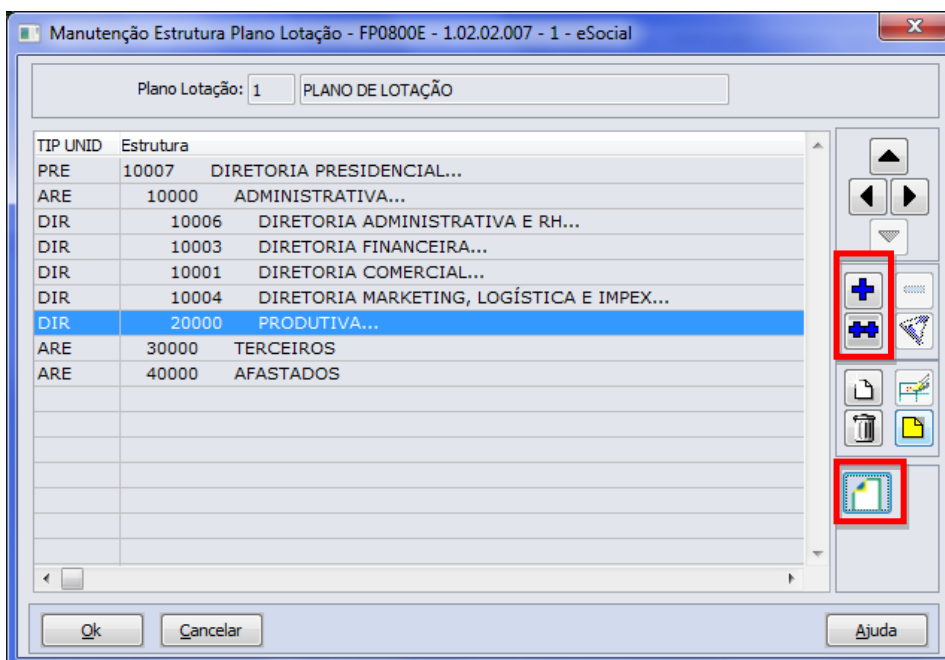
Manutenção Estrutura Plano Lotação - FP0800E - 1.02.02.007 - 1 - eSocial

Plano Lotação: 1 PLANO DE LOTAÇÃO

| TIP UNID | Estrutura |
|---|---|
| PRE | 10007 DIRETORIA PRESIDENCIAL... |
| ARE | 10000 ADMINISTRATIVA... |
| DIR | 10006 DIRETORIA ADMINISTRATIVA E RH... |
| DIR | 10003 DIRETORIA FINANCEIRA... |
| DIR | 10001 DIRETORIA COMERCIAL... |
| DIR | 10004 DIRETORIA MARKETING, LOGÍSTICA E IMPEX... |
| DIR | 20000 PRODUTIVA... |
| ARE | 30000 TERCEIROS |
| ARE | 40000 AFASTADOS |

Ok Cancelar Ajuda